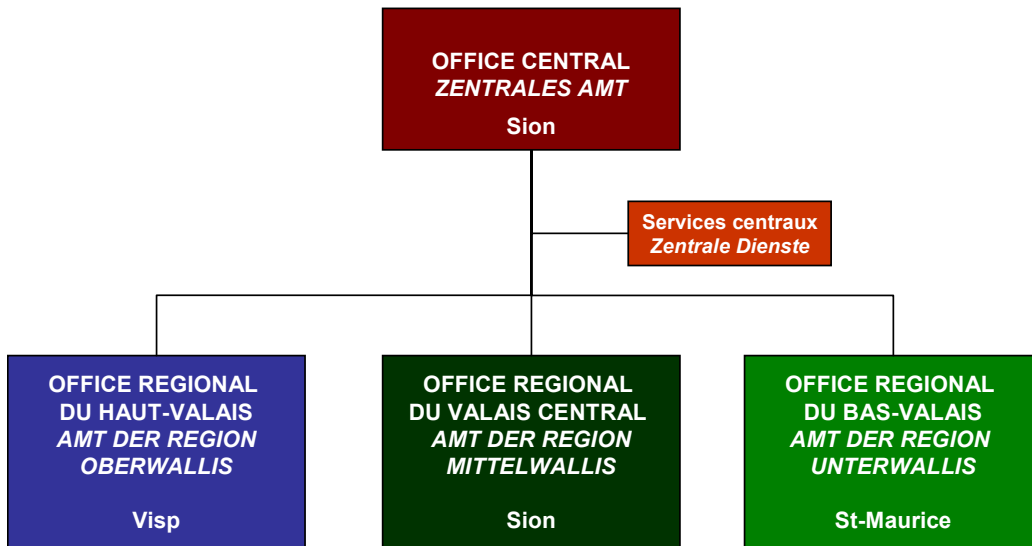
OFFICE CENTRAL
ZENTRALES AMT
Sion

Services centraux
Zentrale Dienste

OFFICE REGIONAL DU HAUT-VALAIS
AMT DER REGION OBERWALLIS
Visp

OFFICE REGIONAL DU VALAIS CENTRAL
AMT DER REGION MITTELWALLIS
Sion

OFFICE REGIONAL DU BAS-VALAIS
AMT DER REGION UNTERWALLIS
St-Maurice